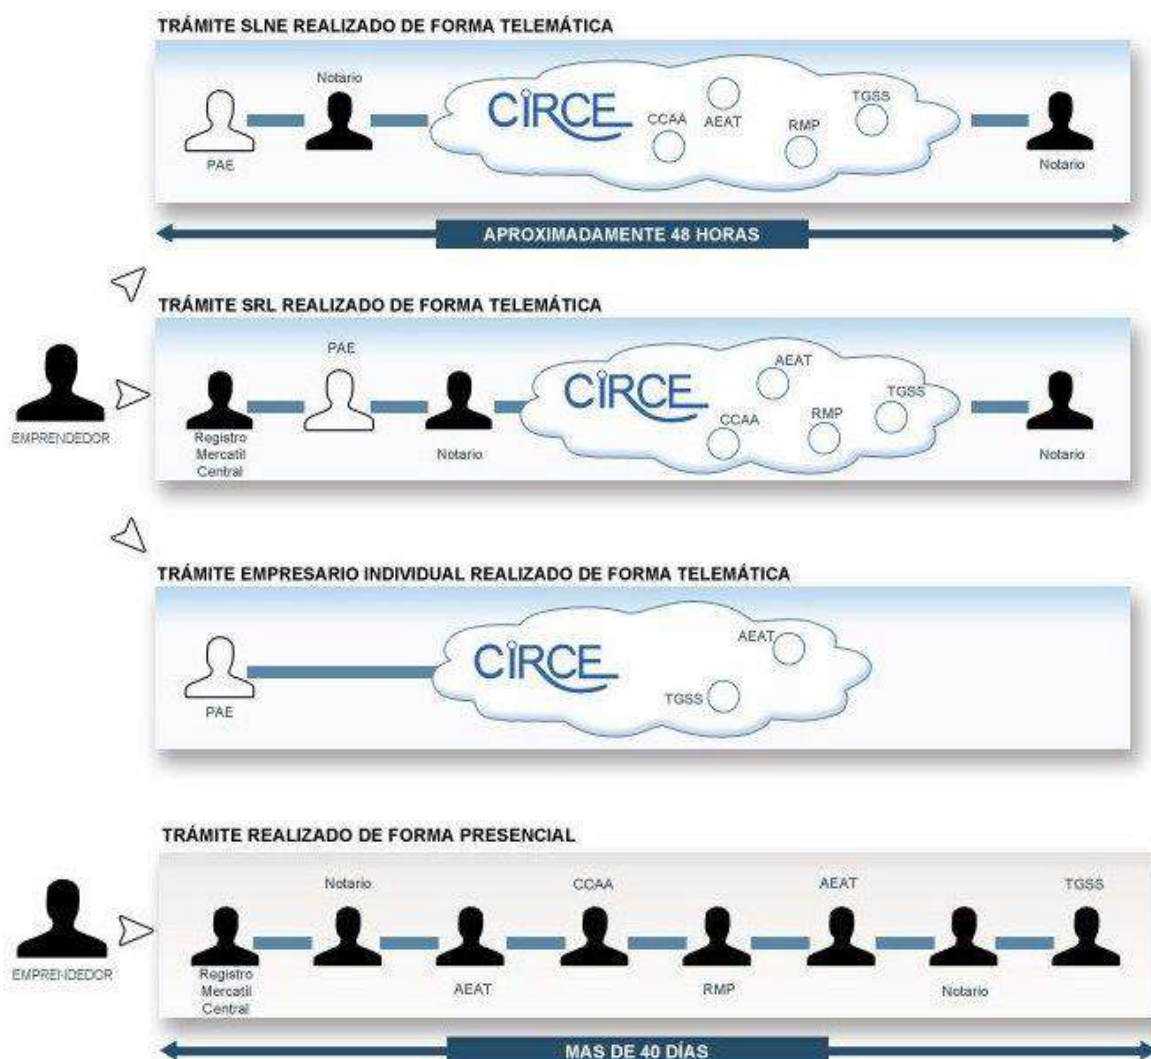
TRÁMITE SLNE REALIZADO DE FORMA TELEMÁTICA

Notario

PAE

CIRCE

CCAA

AEAT

RMP

TGSS

Notario

APROXIMADAMENTE 48 HORAS

TRÁMITE SRL REALIZADO DE FORMA TELEMÁTICA

EMPRENDEDOR

PAE

Registro Mercatil Central

Notario

CIRCE

AEAT

CCAA

RMP

TGSS

Notario

TRÁMITE EMPRESARIO INDIVIDUAL REALIZADO DE FORMA TELEMÁTICA

PAE

CIRCE

AEAT

TGSS

TRÁMITE REALIZADO DE FORMA PRESENCIAL

EMPRENDEDOR

Registro Mercatil Central

Notario

AEAT

CCAA

RMP

AEAT

Notario

TGSS

MAS DE 40 DÍAS